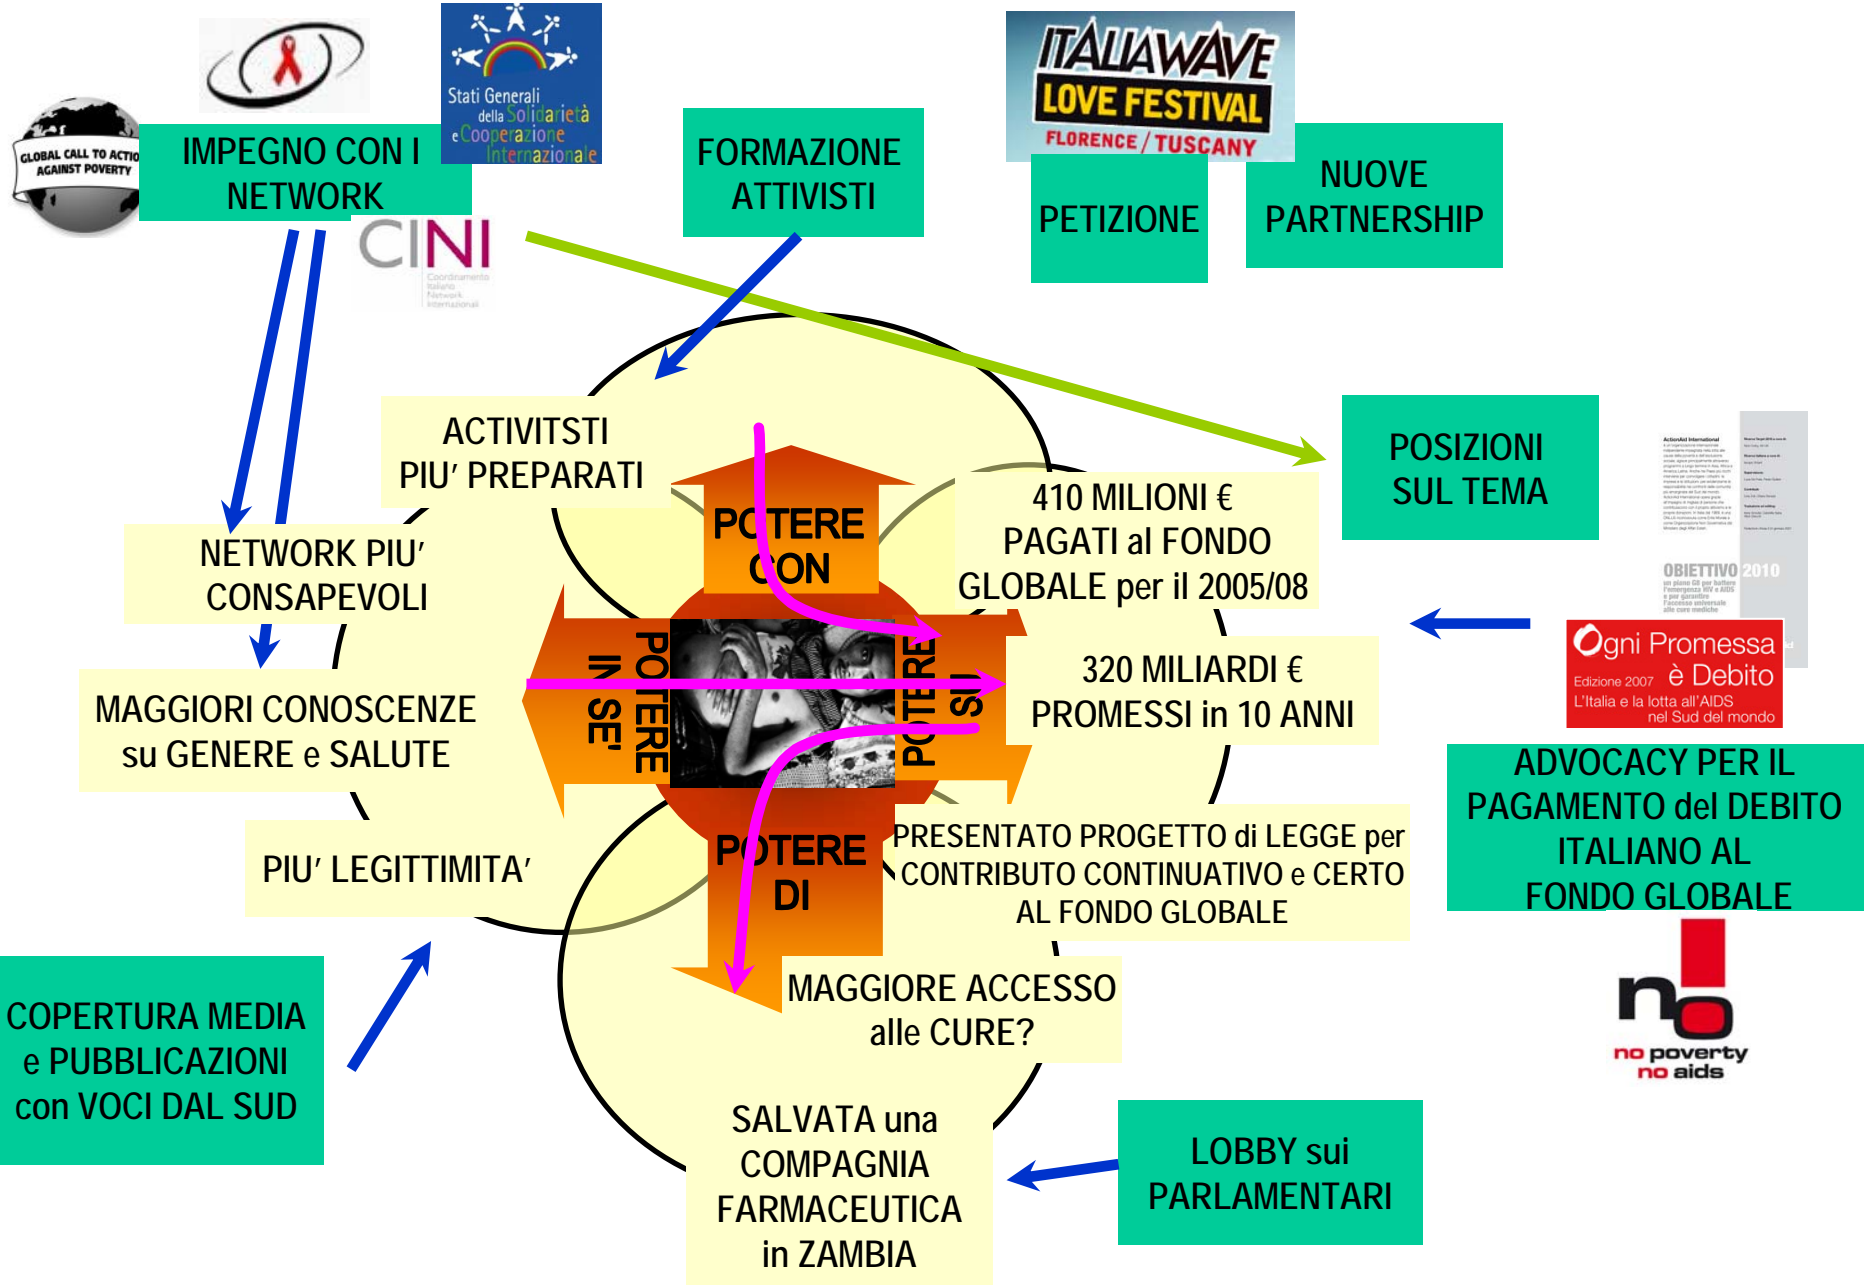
GLOBAL CALL TO ACTION AGAINST POVERTY

IMPEGNO CON I NETWORK

Stati Generali della Solidarietà e Cooperazione Internazionale

CINI
Coordinamento Italiano Network Internazionali

FORMAZIONE ATTIVISTI

ITALIAWAVE LOVE FESTIVAL FLORENCE / TUSCANY

PETIZIONE

NUOVE PARTNERSHIP

ACTIVITSTI PIU' PREPARATI

POTERE CON

410 MILIONI € PAGATI al FONDO GLOBALE per il 2005/08

POSIZIONI SUL TEMA

NETWORK PIU' CONSAPEVOLI

MAGGIORI CONOSCENZE su GENERE e SALUTE

POTERE IN SE'

POTERE SU

320 MILIARDI € PROMESSI in 10 ANNI

OBIETTIVO 2010

Ogni Promessa è Debito
Edizione 2007
L'Italia e la lotta all'AIDS nel Sud del mondo

ADVOCACY PER IL PAGAMENTO del DEBITO ITALIANO AL FONDO GLOBALE

PIU' LEGITTIMITA'

POTERE DI

PRESENTATO PROGETTO di LEGGE per CONTRIBUTO CONTINUATIVO e CERTO AL FONDO GLOBALE

MAGGIORE ACCESSO alle CURE?

no poverty no aids

COPERTURA MEDIA e PUBBLICAZIONI con VOCI DAL SUD

SALVATA una COMPAGNIA FARMACEUTICA in ZAMBIA

LOBBY sui PARLAMENTARI